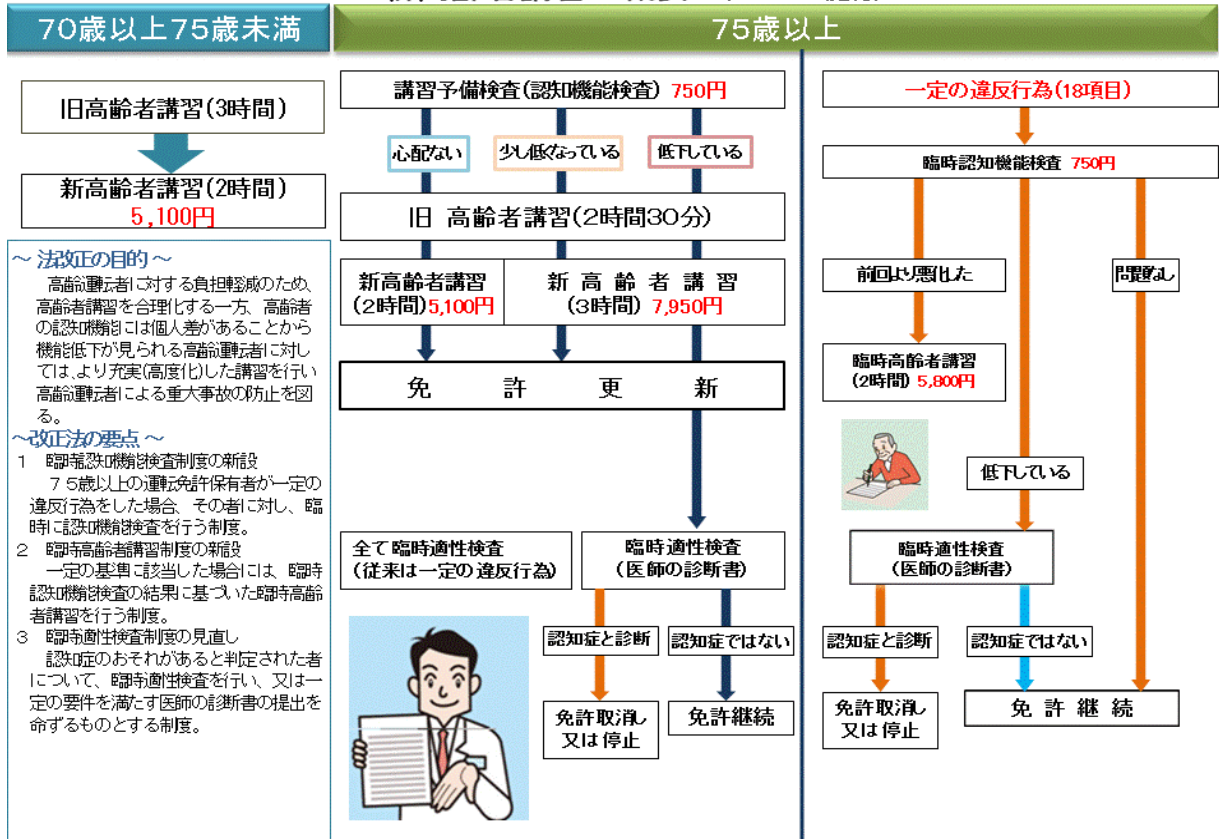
70歳以上75歳未満

75歳以上

旧高齢者講習(3時間)

新高齢者講習(2時間)
5,100円

～法改正の目的～
高齢運転者に対する負担軽減のため、高齢者講習を合理化する一方、高齢者の認知機能には個人差があることから機能低下が見られる高齢運転者に対しては、より充実(高度化)した講習を行い高齢運転者による重大事故の防止を図る。
～改正法の要点～
1　臨時認知機能検査制度の新設
75歳以上の運転免許保有者が一定の違反行為をした場合、その者に対し、臨時に認知機能検査を行う制度。
2　臨時高齢者講習制度の新設
一定の基準に該当した場合には、臨時認知機能検査の結果に基づいた臨時高齢者講習を行う制度。
3　臨時適性検査制度の見直し
認知症のおそれがあると判定された者について、臨時適性検査を行い、又は一定の要件を満たす医師の診断書の提出を命ずるものとする制度。

講習予備検査(認知機能検査) 750円

心配ない
少し低くなっている
低下している

旧 高齢者講習(2時間30分)

新高齢者講習
(2時間)5,100円

新 高 齢 者 講 習
(3時間) 7,950円

免 許 更 新

全て臨時適性検査
(従来は一定の違反行為)

臨時適性検査
(医師の診断書)

認知症と診断
認知症ではない

免許取消し
又は停止

免許継続

一定の違反行為(18項目)

臨時認知機能検査 750円

前回より悪化した

問題なし

臨時高齢者講習
(2時間) 5,800円

低下している

臨時適性検査
(医師の診断書)

認知症と診断
認知症ではない

免許取消し
又は停止

免 許 継 続